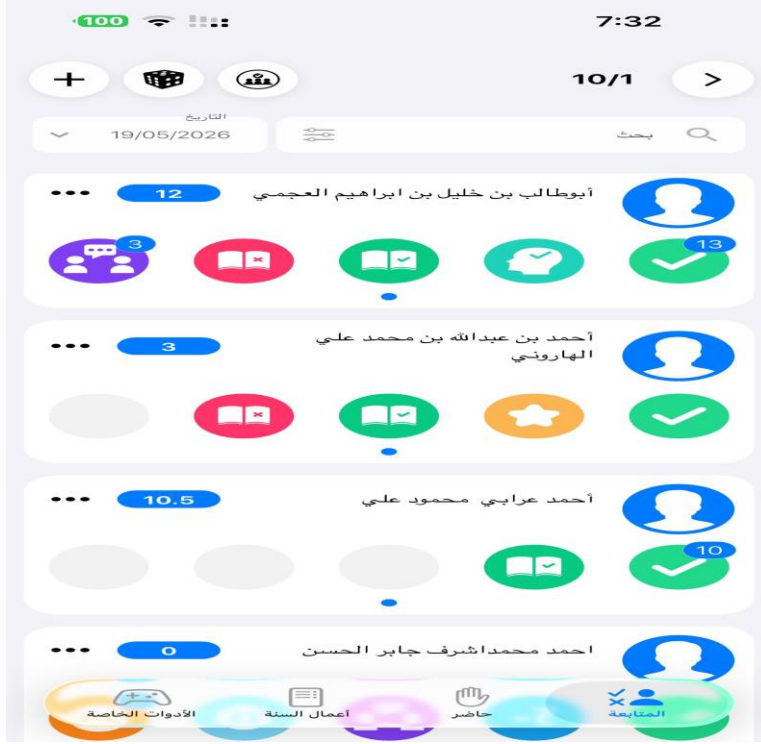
100
7:32

10/1

التاريخ
19/05/2026
بحث

آبوطالب بن خليل بن ابراهيم العجمي
12
3
13

أحمد بن عبدالله بن محمد علي الهاروني
3

أحمد عرابي محمود علي
10.5
10

احمد محمداشرف جابر الحسن
0

الأدوات الخاصة
أعمال السنة
حاضر
المتابعة